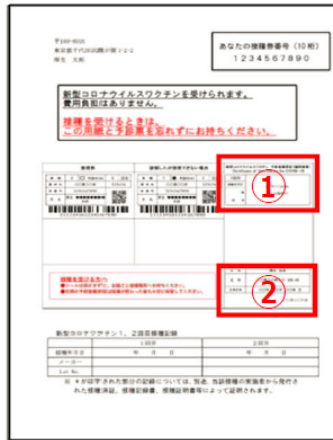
〒100-8926
東京都千代田区霞が関１ー２－２
厚生　太郎

あなたの接種券番号（10桁）
1234567890

新型コロナウイルスワクチンを受けられます。
費用負担はありません。

接種を受けるときは、
この用紙と予診票を忘れずにお持ちください。

接種券

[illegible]

①

接種を受ける際は

②

新型コロナワクチン１，２回目接種記録

| | 1回目 | 2回目 |
|---|---|---|
| 接種年月日 | 年　月　日 | 年　月　日 |
| メーカー | | |
| Lot No. | | |

※ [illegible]